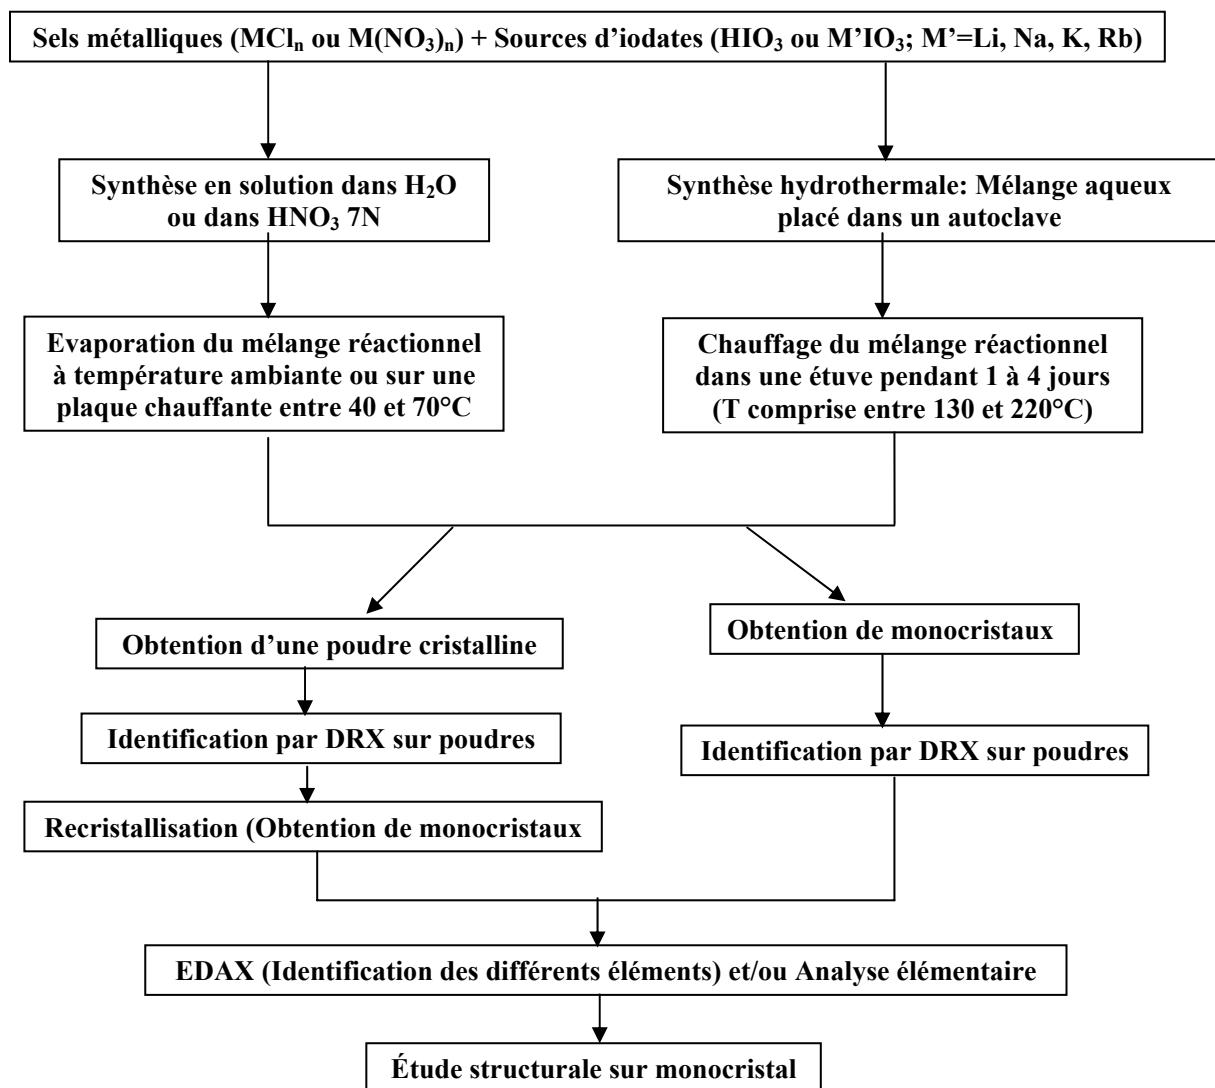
Sels métalliques ($MCl_n$ ou $M(NO_3)_n$) + Sources d'iodates ($HIO_3$ ou $M'IO_3$; M'=Li, Na, K, Rb)

Synthèse en solution dans $H_2O$ ou dans $HNO_3$ 7N

Synthèse hydrothermale: Mélange aqueux placé dans un autoclave

Evaporation du mélange réactionnel à température ambiante ou sur une plaque chauffante entre 40 et 70°C

Chauffage du mélange réactionnel dans une étuve pendant 1 à 4 jours (T comprise entre 130 et 220°C)

Obtention d'une poudre cristalline

Obtention de monocristaux

Identification par DRX sur poudres

Identification par DRX sur poudres

Recristallisation (Obtention de monocristaux

EDAX (Identification des différents éléments) et/ou Analyse élémentaire

Étude structurale sur monocristal